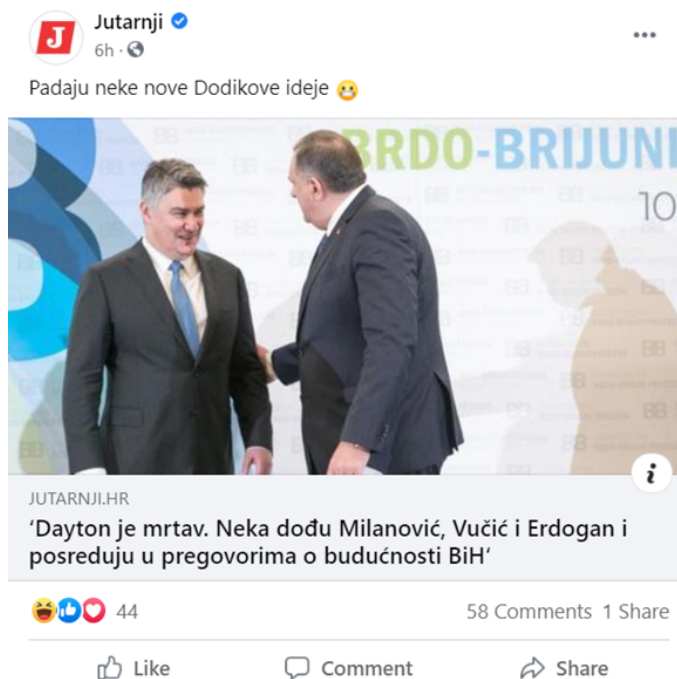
J

Jutarnji
6h ·

Padaju neke nove Dodikove ideje 😬

BRDO-BRIJUNI
10

JUTARNJI.HR
'Dayton je mrtav. Neka dođu Milanović, Vučić i Erdogan i posreduju u pregovorima o budućnosti BiH'

44
58 Comments 1 Share

Like
Comment
Share